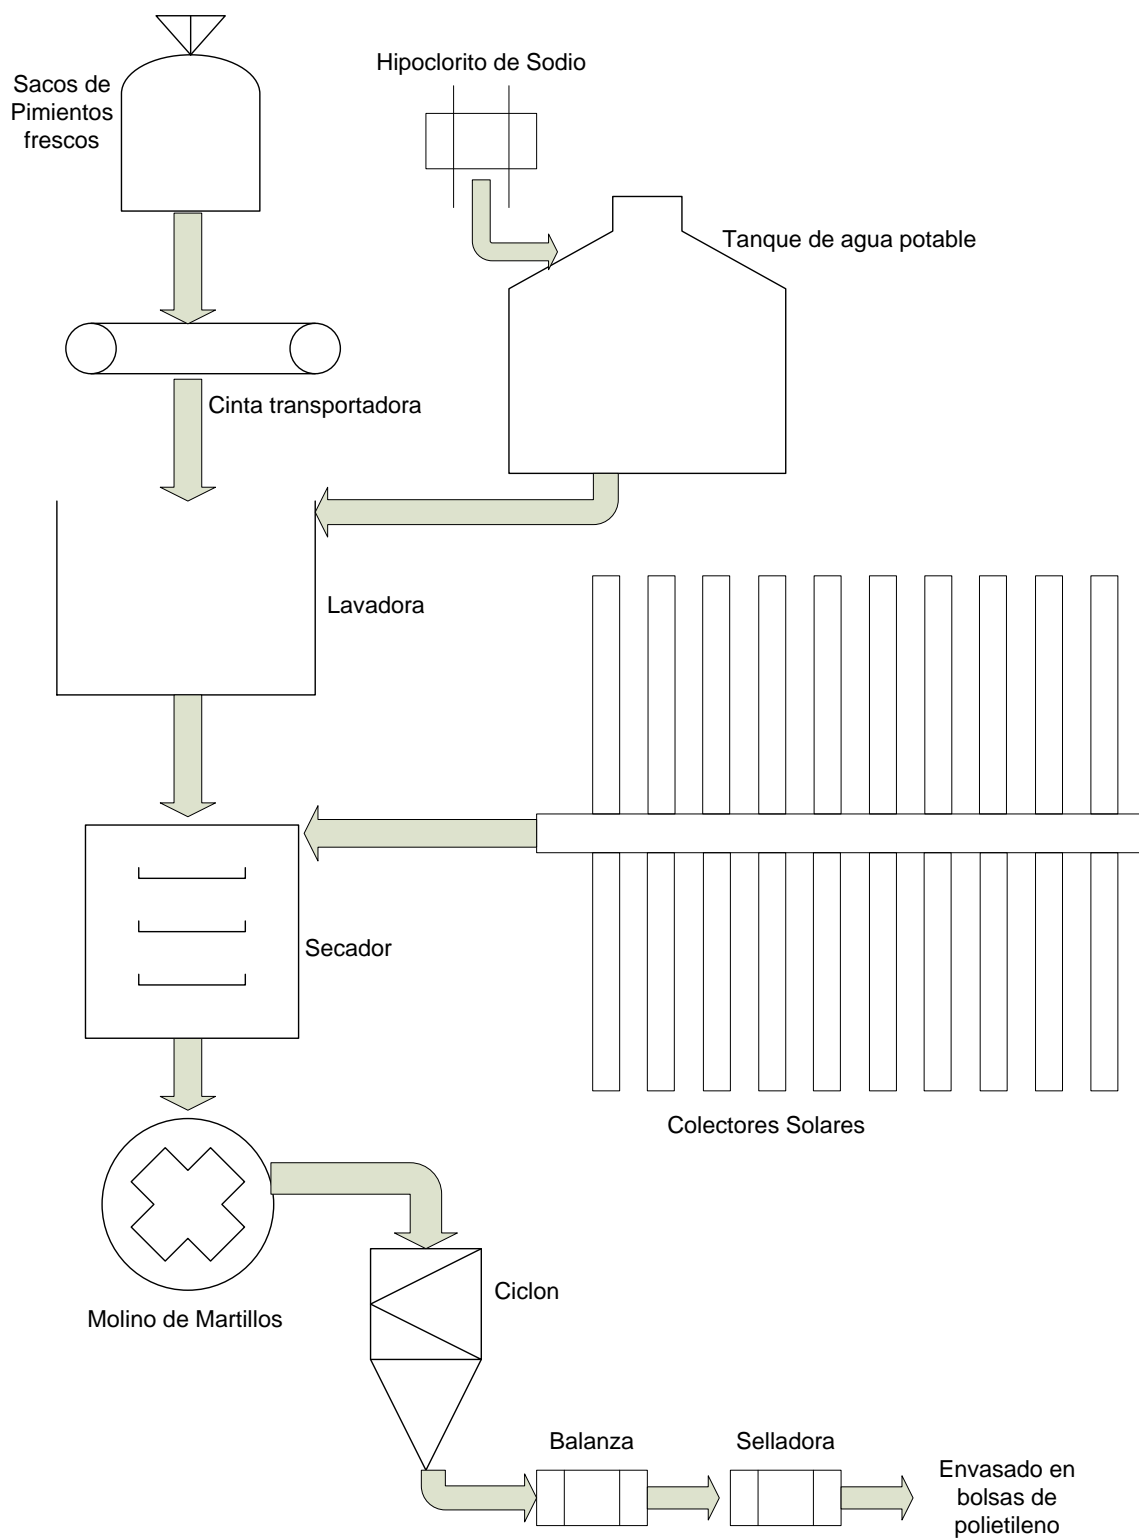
Sacos de Pimientos frescos

Hipoclorito de Sodio

Tanque de agua potable

Cinta transportadora

Lavadora

Secador

Colectores Solares

Molino de Martillos

Ciclon

Balanza

Selladora

Envasado en bolsas de polietileno